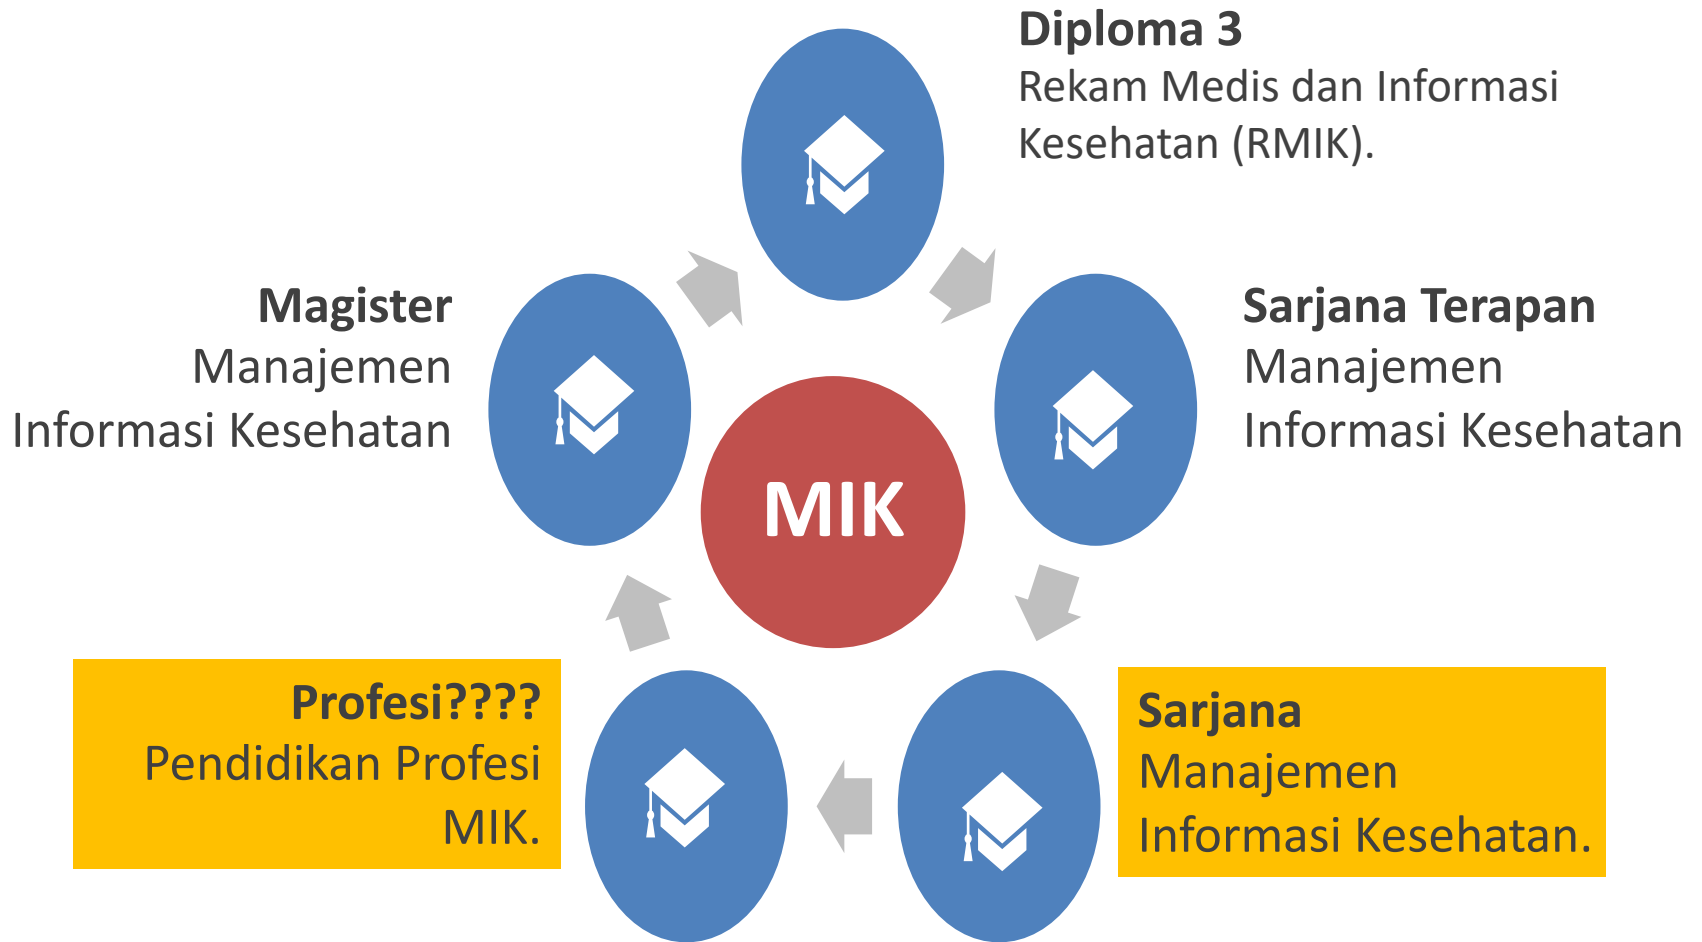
Diploma 3
Rekam Medis dan Informasi Kesehatan (RMIK).

Magister
Manajemen Informasi Kesehatan

MIK

Sarjana Terapan
Manajemen Informasi Kesehatan

Profesi????
Pendidikan Profesi MIK.

Sarjana
Manajemen Informasi Kesehatan.